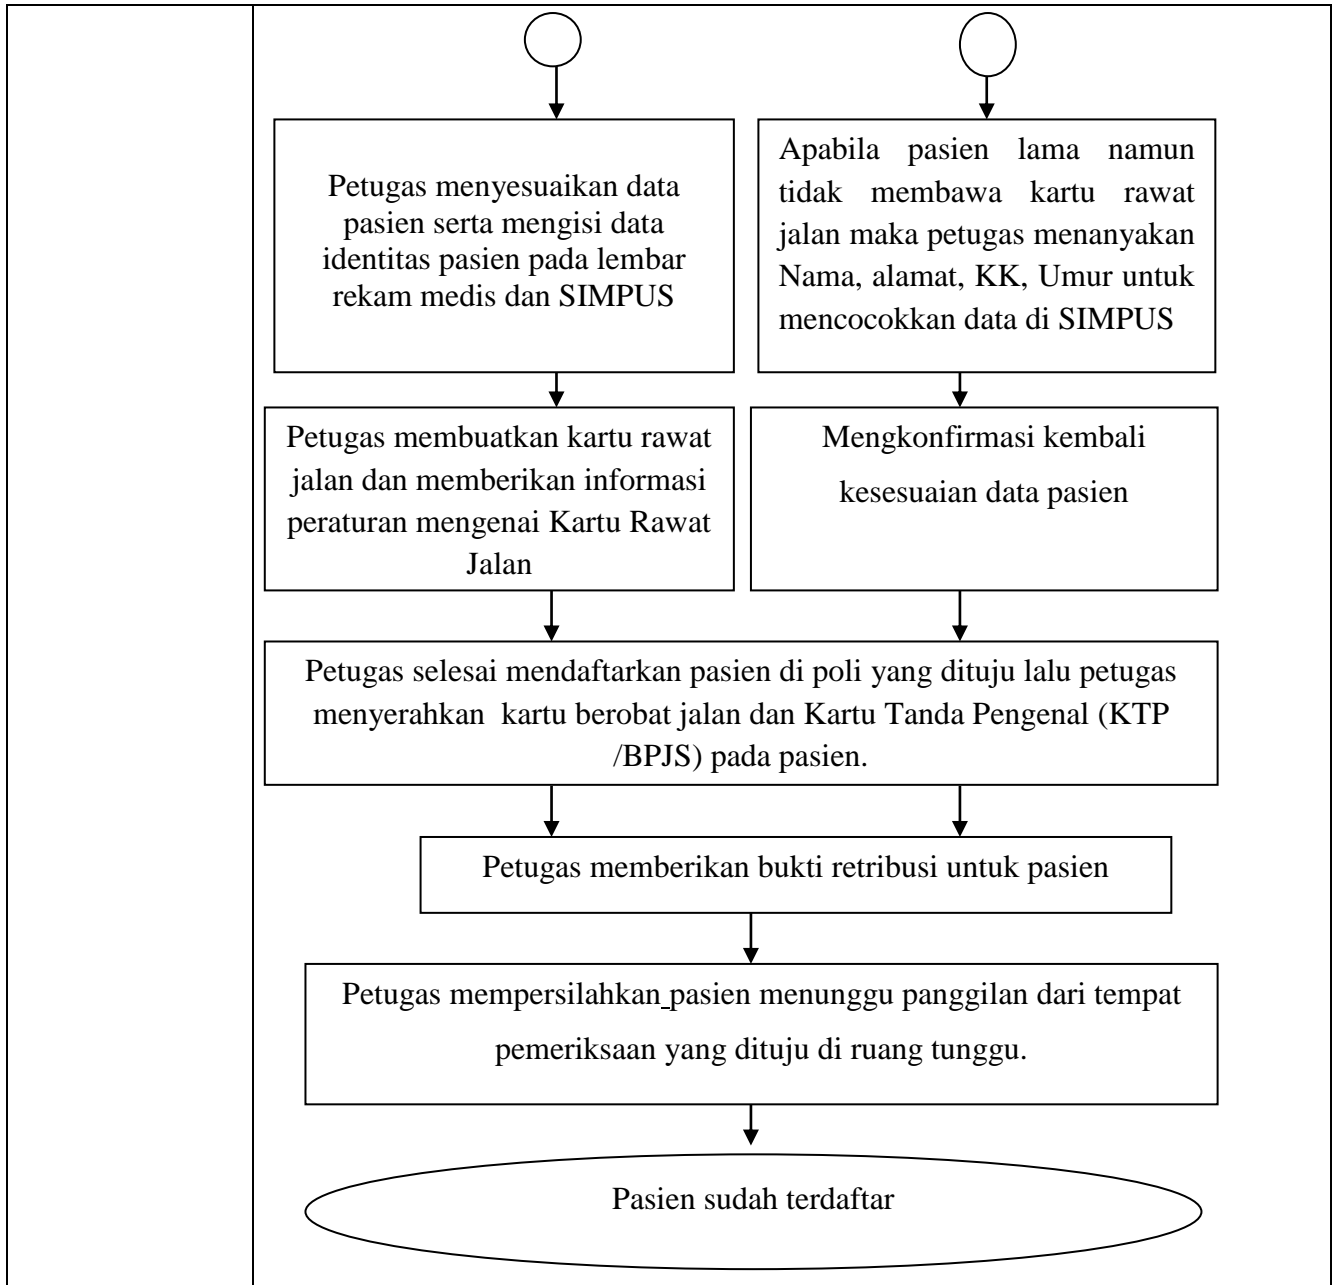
Petugas menyesuaikan data pasien serta mengisi data identitas pasien pada lembar rekam medis dan SIMPUS

Apabila pasien lama namun tidak membawa kartu rawat jalan maka petugas menanyakan Nama, alamat, KK, Umur untuk mencocokkan data di SIMPUS

Petugas membuatkan kartu rawat jalan dan memberikan informasi peraturan mengenai Kartu Rawat Jalan

Mengkonfirmasi kembali kesesuaian data pasien

Petugas selesai mendaftarkan pasien di poli yang dituju lalu petugas menyerahkan kartu berobat jalan dan Kartu Tanda Pengenal (KTP /BPJS) pada pasien.

Petugas memberikan bukti retribusi untuk pasien

Petugas mempersilahkan pasien menunggu panggilan dari tempat pemeriksaan yang dituju di ruang tunggu.

Pasien sudah terdaftar